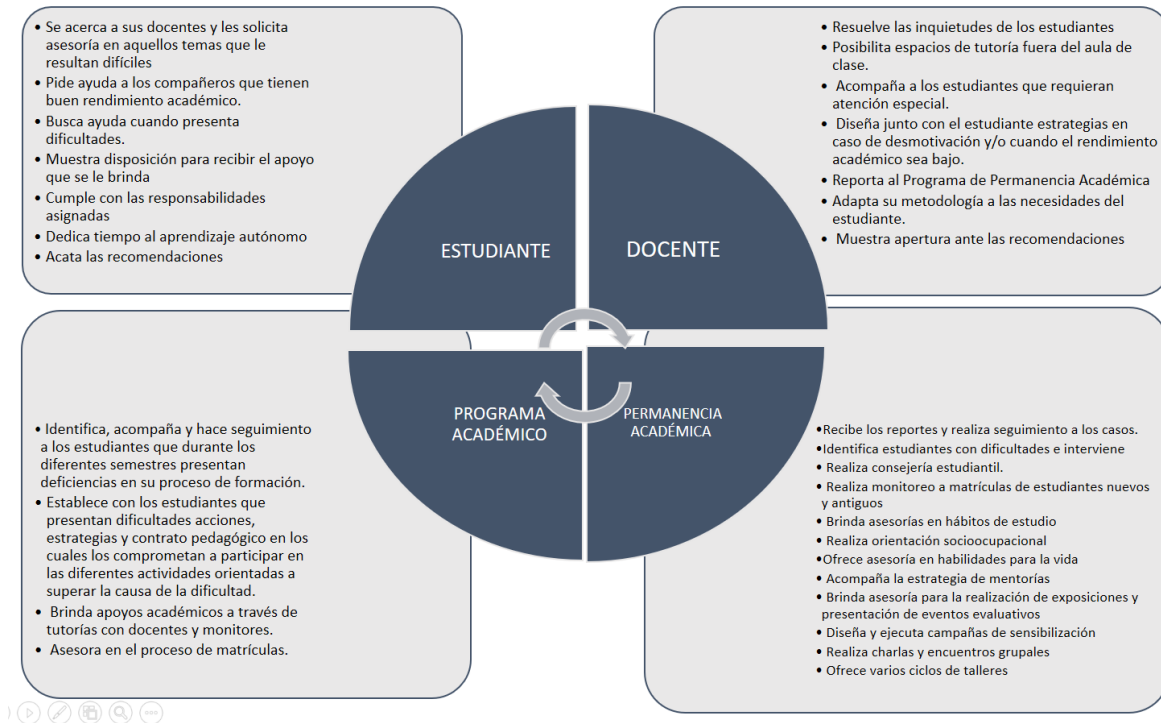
• Se acerca a sus docentes y les solicita asesoría en aquellos temas que le resultan difíciles
• Pide ayuda a los compañeros que tienen buen rendimiento académico.
• Busca ayuda cuando presenta dificultades.
• Muestra disposición para recibir el apoyo que se le brinda
• Cumple con las responsabilidades asignadas
• Dedica tiempo al aprendizaje autónomo
• Acata las recomendaciones

• Resuelve las inquietudes de los estudiantes
• Posibilita espacios de tutoría fuera del aula de clase.
• Acompaña a los estudiantes que requieran atención especial.
• Diseña junto con el estudiante estrategias en caso de desmotivación y/o cuando el rendimiento académico sea bajo.
• Reporta al Programa de Permanencia Académica
• Adapta su metodología a las necesidades del estudiante.
• Muestra apertura ante las recomendaciones

ESTUDIANTE

DOCENTE

PROGRAMA ACADÉMICO

PERMANENCIA ACADÉMICA

• Identifica, acompaña y hace seguimiento a los estudiantes que durante los diferentes semestres presentan deficiencias en su proceso de formación.
• Establece con los estudiantes que presentan dificultades acciones, estrategias y contrato pedagógico en los cuales los comprometan a participar en las diferentes actividades orientadas a superar la causa de la dificultad.
• Brinda apoyos académicos a través de tutorías con docentes y monitores.
• Asesora en el proceso de matrículas.

•Recibe los reportes y realiza seguimiento a los casos.
•Identifica estudiantes con dificultades e interviene
• Realiza consejería estudiantil.
• Realiza monitoreo a matrículas de estudiantes nuevos y antiguos
• Brinda asesorías en hábitos de estudio
• Realiza orientación socioocupacional
•Ofrece asesoría en habilidades para la vida
• Acompaña la estrategia de mentorías
• Brinda asesoría para la realización de exposiciones y presentación de eventos evaluativos
• Diseña y ejecuta campañas de sensibilización
• Realiza charlas y encuentros grupales
• Ofrece varios ciclos de talleres